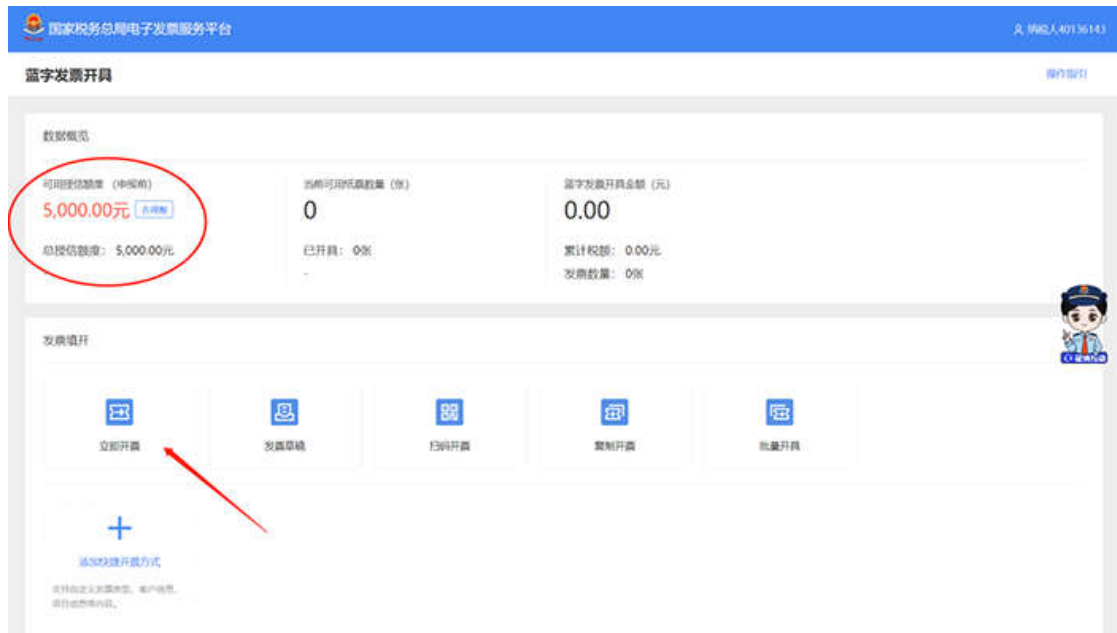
国家税务总局电子发票服务平台

纳税人40136143

蓝字发票开具

操作指引

数据概览

可用授信额度（申报前）

5,000.00元 去调整

总授信额度：5,000.00元

当前可用纸票数量（张）

0

已开具：0张

-

蓝字发票开具金额（元）

0.00

累计税额：0.00元

发票数量：0张

发票填开

立即开票

发票草稿

扫码开票

复制开票

批量开具

添加快捷开票方式

支持自定义发票类型、客户信息、项目信息等内容。

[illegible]